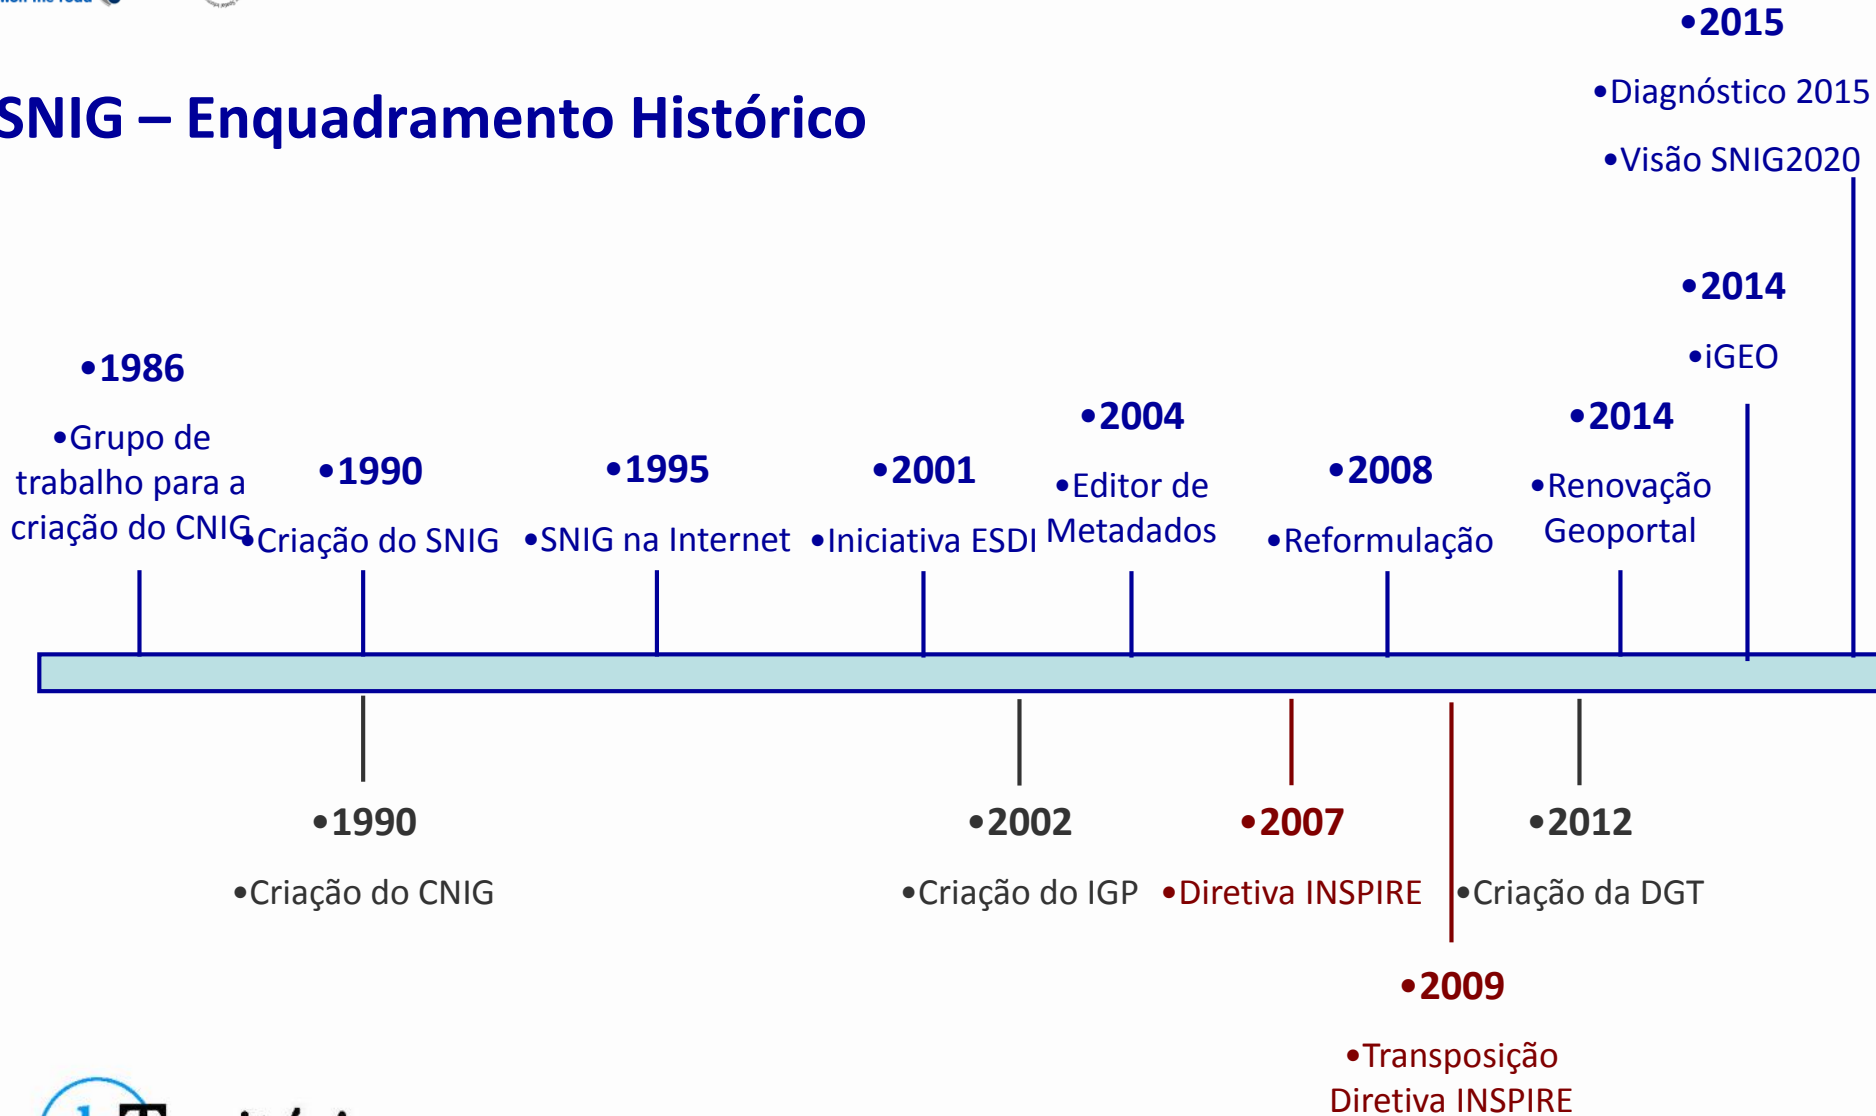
SNIG – Enquadramento Histórico

•2015
•Diagnóstico 2015
•Visão SNIG2020

•2014
•iGEO

•1986
•Grupo de trabalho para a criação do CNIG

•1990
•Criação do SNIG

•1995
•SNIG na Internet

•2001
•Iniciativa ESDI

•2004
•Editor de Metadados

•2008
•Reformulação

•2014
•Renovação Geoportal

•1990
•Criação do CNIG

•2002
•Criação do IGP

•2007
•Diretiva INSPIRE

•2009
•Transposição Diretiva INSPIRE

•2012
•Criação da DGT